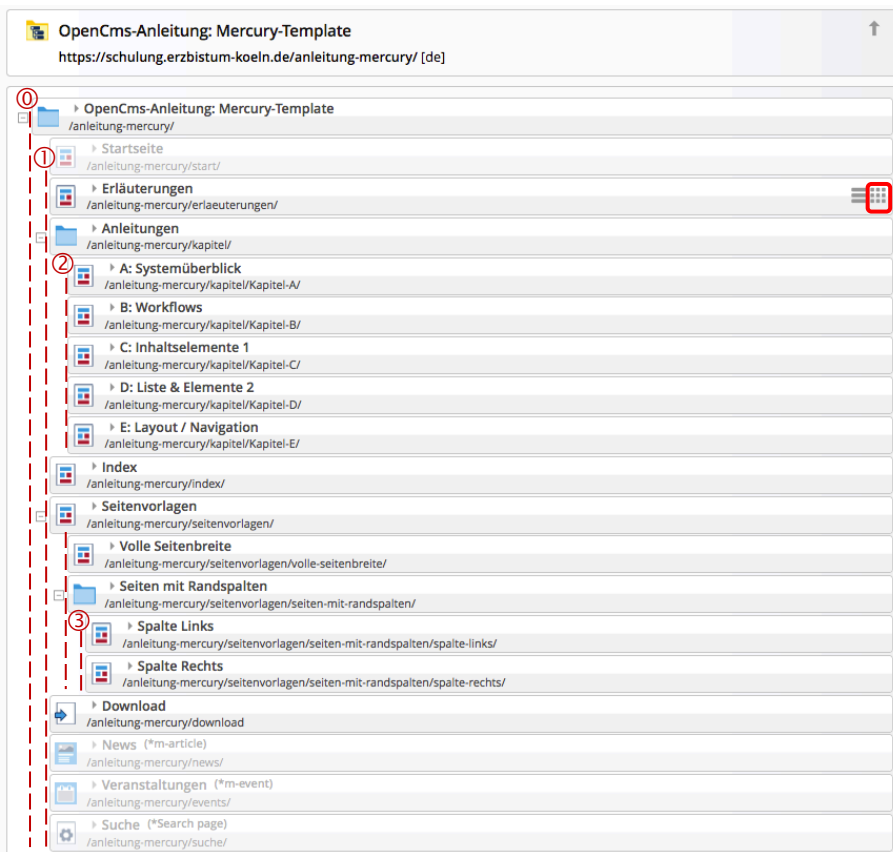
OpenCms-Anleitung: Mercury-Template
https://schulung.erzbistum-koeln.de/anleitung-mercury/ [de]

⓪
OpenCms-Anleitung: Mercury-Template
/anleitung-mercury/

①
Startseite
/anleitung-mercury/start/

Erläuterungen
/anleitung-mercury/erlaeuterungen/

Anleitungen
/anleitung-mercury/kapitel/

②
A: Systemüberblick
/anleitung-mercury/kapitel/Kapitel-A/

B: Workflows
/anleitung-mercury/kapitel/Kapitel-B/

C: Inhaltselemente 1
/anleitung-mercury/kapitel/Kapitel-C/

D: Liste & Elemente 2
/anleitung-mercury/kapitel/Kapitel-D/

E: Layout / Navigation
/anleitung-mercury/kapitel/Kapitel-E/

Index
/anleitung-mercury/index/

Seitenvorlagen
/anleitung-mercury/seitenvorlagen/

Volle Seitenbreite
/anleitung-mercury/seitenvorlagen/volle-seitenbreite/

Seiten mit Randspalten
/anleitung-mercury/seitenvorlagen/seiten-mit-randspalten/

③
Spalte Links
/anleitung-mercury/seitenvorlagen/seiten-mit-randspalten/spalte-links/

Spalte Rechts
/anleitung-mercury/seitenvorlagen/seiten-mit-randspalten/spalte-rechts/

Download
/anleitung-mercury/download

News (*m-article)
/anleitung-mercury/news/

Veranstaltungen (*m-event)
/anleitung-mercury/events/

Suche (*Search page)
/anleitung-mercury/suche/